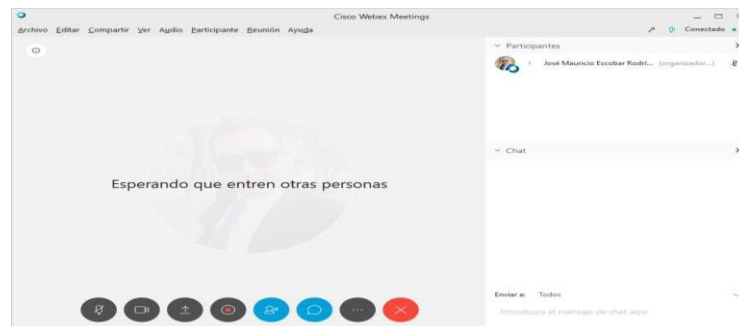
Cisco Webex Meetings

Archivo Editar Compartir Ver Audio Participante Reunión Ayuda

Conectado

Participantes

José Mauricio Escobar Rodrí... (organizador...)

Chat

Esperando que entren otras personas

Enviar a: Todos

Introduzca el mensaje de chat aquí.